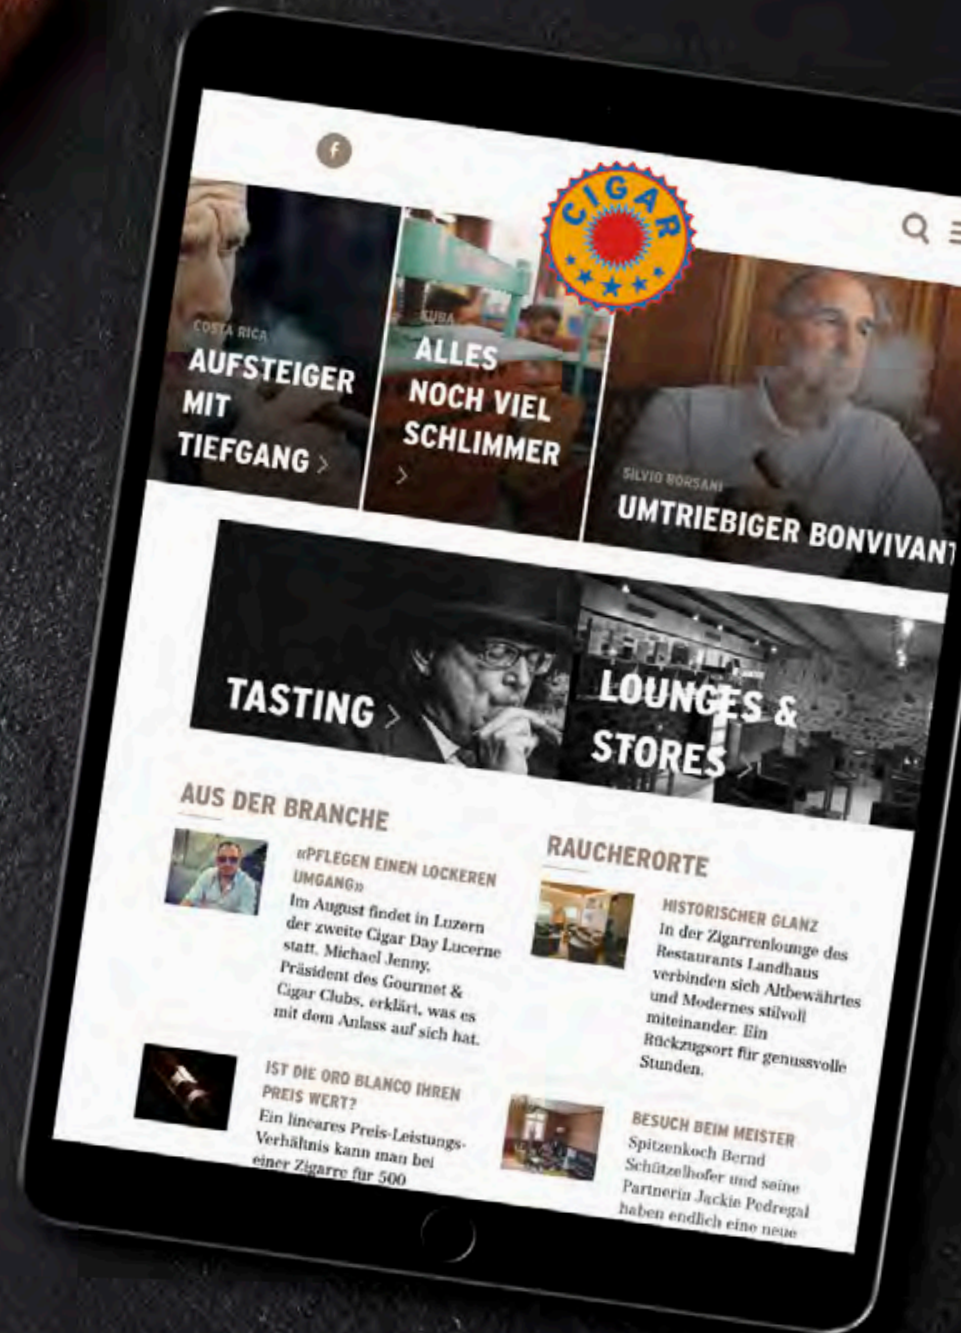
f

CIGAR

COSTA RICA
AUFSTEIGER MIT TIEFGANG >

KUBA
ALLES NOCH VIEL SCHLIMMER
>

SILVIO BORSANI
UMTRIEBIGER BONVIVANT

TASTING >

LOUNGES & STORES >

AUS DER BRANCHE

«PFLEGEN EINEN LOCKEREN UMGANG»
Im August findet in Luzern der zweite Cigar Day Lucerne statt. Michael Jenny, Präsident des Gourmet & Cigar Clubs, erklärt, was es mit dem Anlass auf sich hat.

IST DIE ORO BLANCO IHREN PREIS WERT?
Ein lineares Preis-Leistungs-Verhältnis kann man bei einer Zigarre für 500

RAUCHERORTE

HISTORISCHER GLANZ
In der Zigarrenlounge des Restaurants Landhaus verbinden sich Altbewährtes und Modernes stilvoll miteinander. Ein Rückzugsort für genussvolle Stunden.

BESUCH BEIM MEISTER
Spitzenkoch Bernd Schützelhofer und seine Partnerin Jackie Pedregal haben endlich eine neue